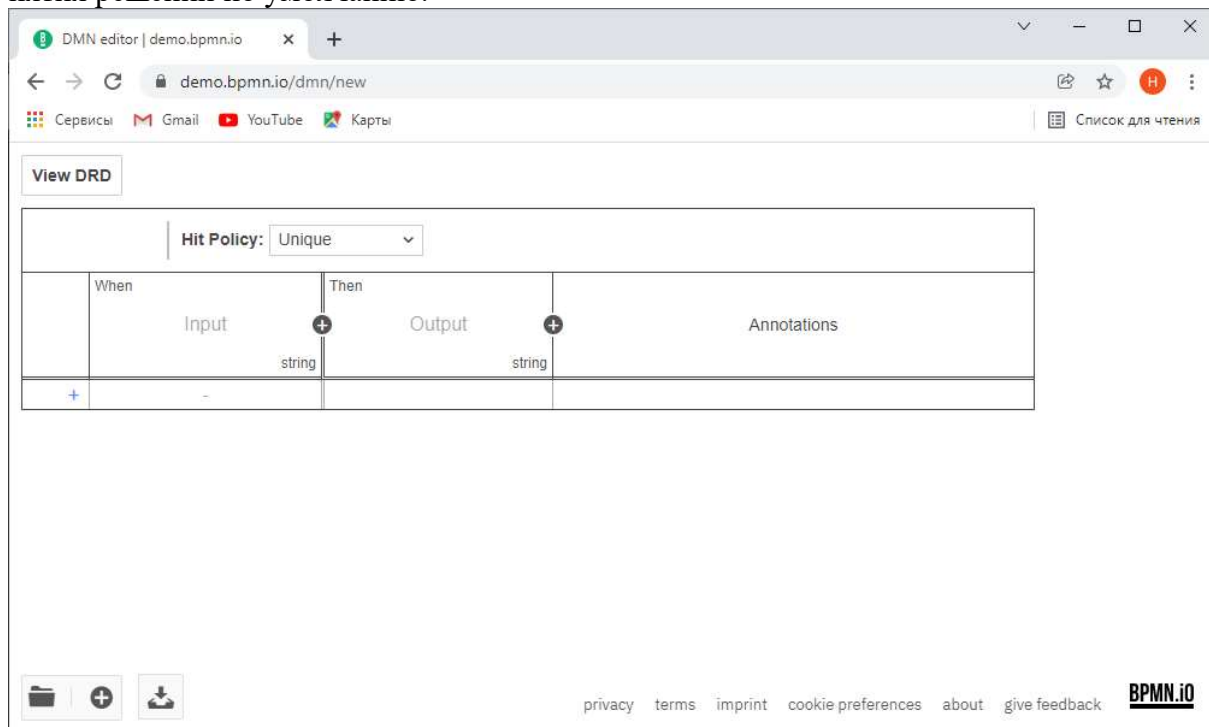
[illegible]

DMN editor | demo.bpmn.io ×

demo.bpmn.io/dmn/new

Сервисы Gmail YouTube Карты

Список для чтения

View DRD

Hit Policy: Unique

| | When Input string | Then Output string | Annotations |
|---|---|---|---|
| + | - | | |

privacy terms imprint cookie preferences about give feedback BPMN.iO